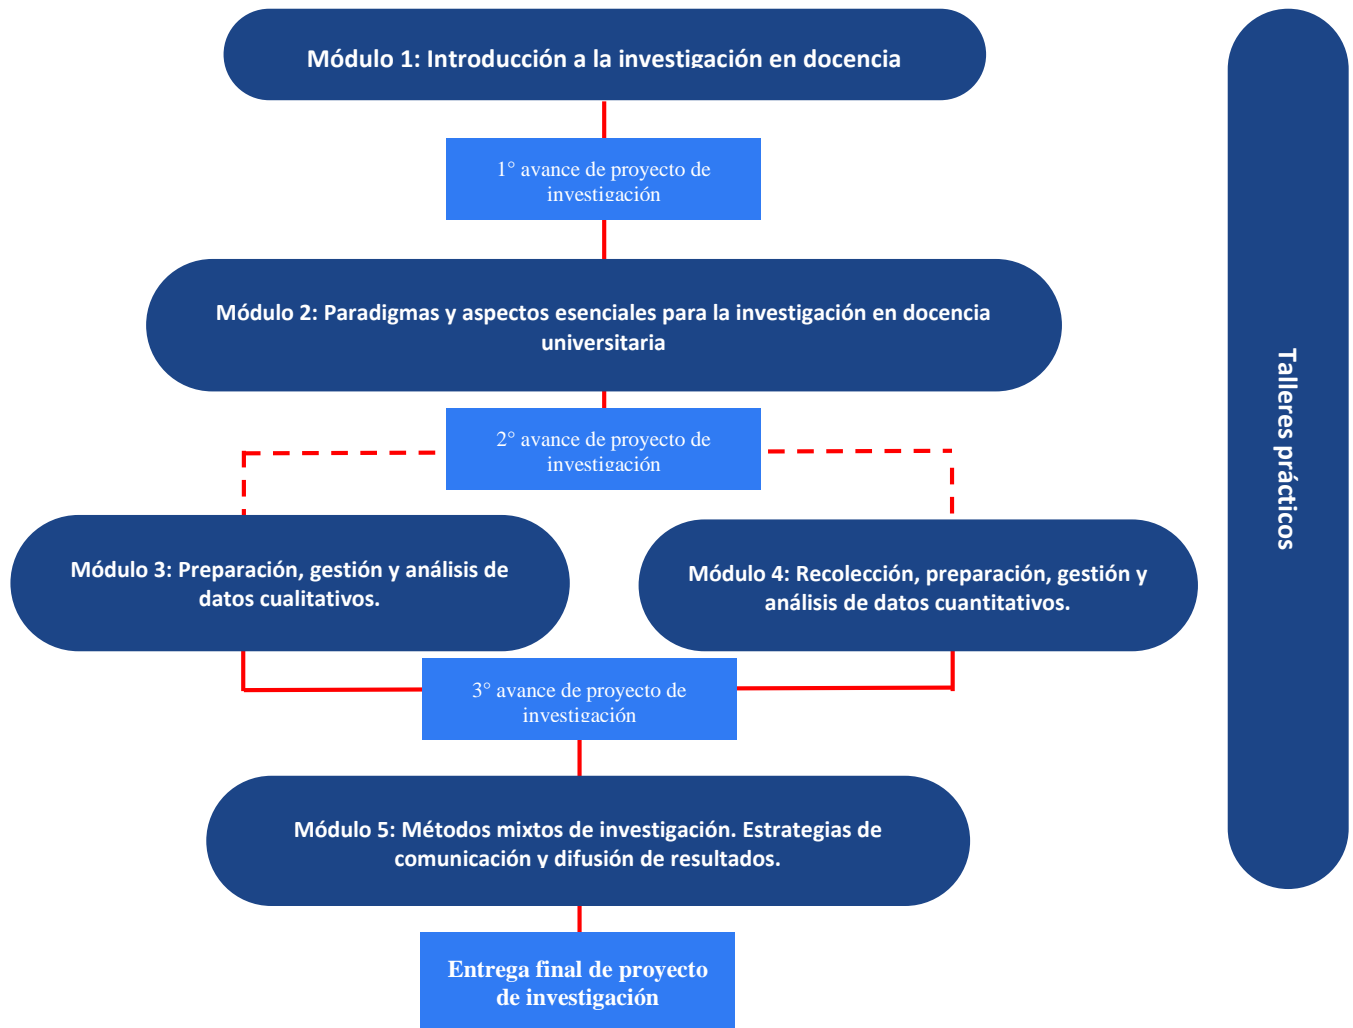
Módulo 1: Introducción a la investigación en docencia

1° avance de proyecto de investigación

Módulo 2: Paradigmas y aspectos esenciales para la investigación en docencia universitaria

2° avance de proyecto de investigación

Módulo 3: Preparación, gestión y análisis de datos cualitativos.

Módulo 4: Recolección, preparación, gestión y análisis de datos cuantitativos.

3° avance de proyecto de investigación

Módulo 5: Métodos mixtos de investigación. Estrategias de comunicación y difusión de resultados.

Entrega final de proyecto de investigación

Talleres prácticos